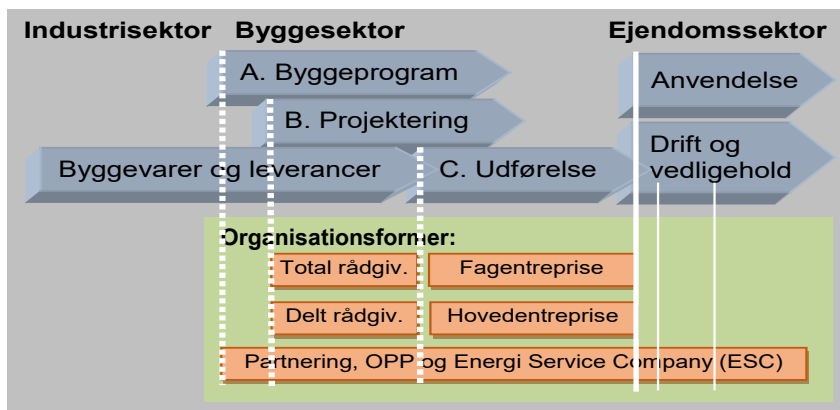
Industrisektor Byggesektor Ejendomssektor

A. Byggeprogram

Anvendelse

B. Projektering

Byggevarer og leverancer

C. Udførelse

Drift og vedligehold

Organisationsformer:

Total rådgiv.

Fagentreprise

Delt rådgiv.

Hovedentreprise

Partnering, OPP og Energi Service Company (ESC)